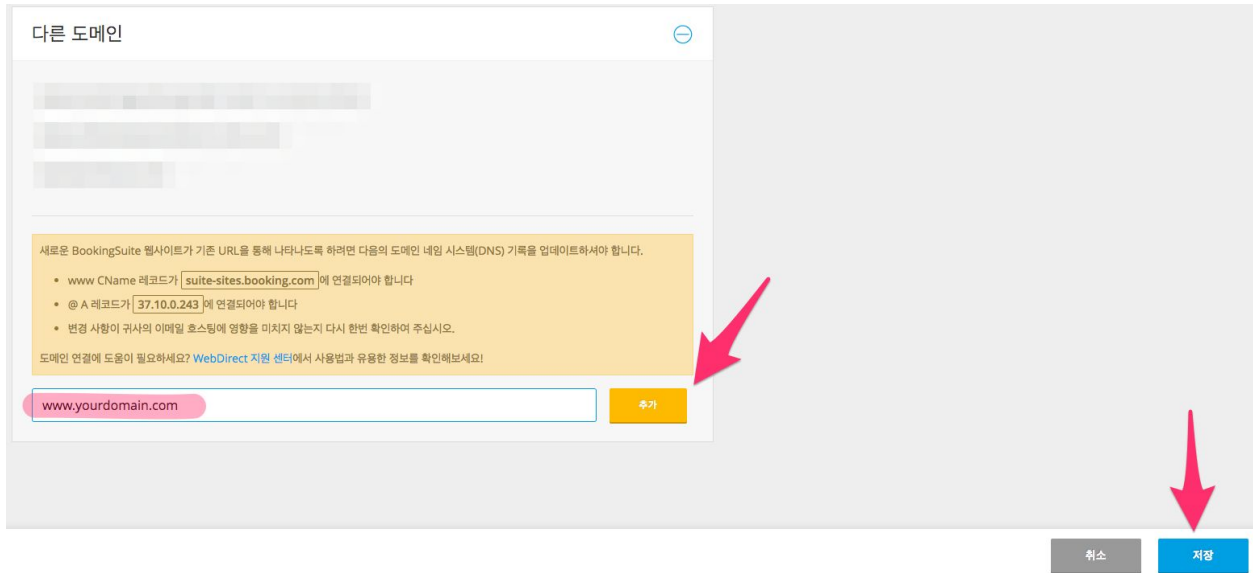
다른 도메인

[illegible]

새로운 BookingSuite 웹사이트가 기존 URL을 통해 나타나도록 하려면 다음의 도메인 네임 시스템(DNS) 기록을 업데이트하셔야 합니다.

- www CName 레코드가 suite-sites.booking.com 에 연결되어야 합니다
- @ A 레코드가 37.10.0.243 에 연결되어야 합니다
- 변경 사항이 귀사의 이메일 호스팅에 영향을 미치지 않는지 다시 한번 확인하여 주십시오.

도메인 연결에 도움이 필요하세요? WebDirect 지원 센터에서 사용법과 유용한 정보를 확인해보세요!

www.yourdomain.com

추가

취소

저장